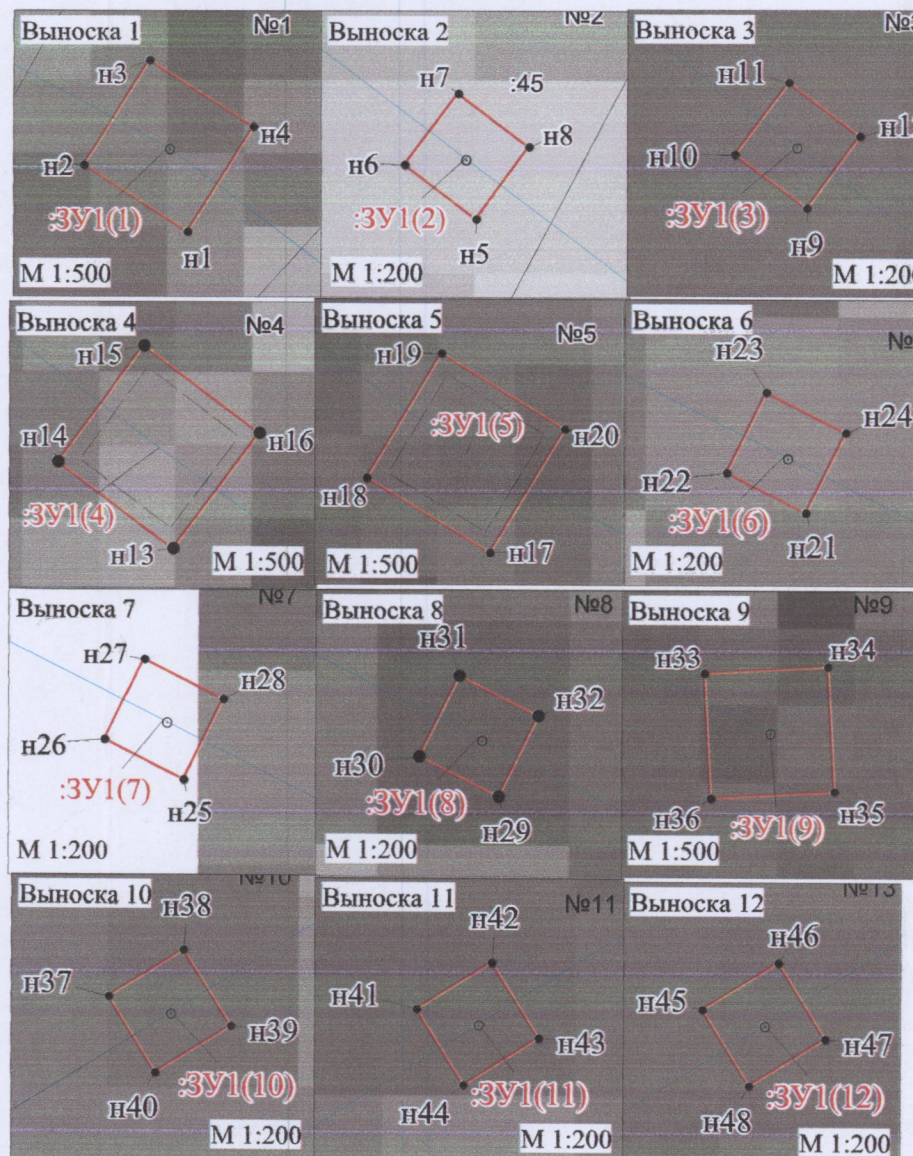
Выноска 1 №1
н3
н4
н2
:ЗУ1(1)
н1
М 1:500

Выноска 2 №2
н7 :45
н8
н6
:ЗУ1(2)
н5
М 1:200

Выноска 3 №3
н11
н1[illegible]
н10
:ЗУ1(3)
н9
М 1:20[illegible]

Выноска 4 №4
н15
н14
н16
:ЗУ1(4)
н13
М 1:500

Выноска 5 №5
н19
:ЗУ1(5)
н20
н18
н17
М 1:500

Выноска 6 №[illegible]
н23
н24
н22
:ЗУ1(6)
н21
М 1:200

Выноска 7 №7
н27
н28
н26
:ЗУ1(7)
н25
М 1:200

Выноска 8 №8
н31
н32
н30
:ЗУ1(8)
н29
М 1:200

Выноска 9 №9
н33
н34
н36
:ЗУ1(9)
н35
М 1:500

Выноска 10 №10
н38
н37
н39
:ЗУ1(10)
н40
М 1:200

Выноска 11 №11
н42
н41
н43
н44
:ЗУ1(11)
М 1:200

Выноска 12 №13
н46
н45
н47
:ЗУ1(12)
н48
М 1:200